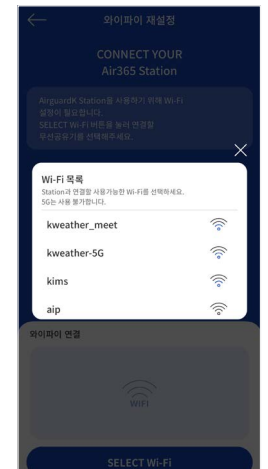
와이파이 재설정

CONNECT YOUR
Air365 Station

AirguardK Station을 사용하기 위해 Wi-Fi 설정이 필요합니다.
SELECT Wi-Fi 버튼을 눌러 연결할 무선공유기를 선택해주세요.

Wi-Fi 목록
Station과 연결할 사용가능한 Wi-Fi를 선택하세요.
5G는 사용 불가합니다.

kweather_meet

kweather-5G

kims

aip

와이파이 연결

WIFI

SELECT Wi-Fi